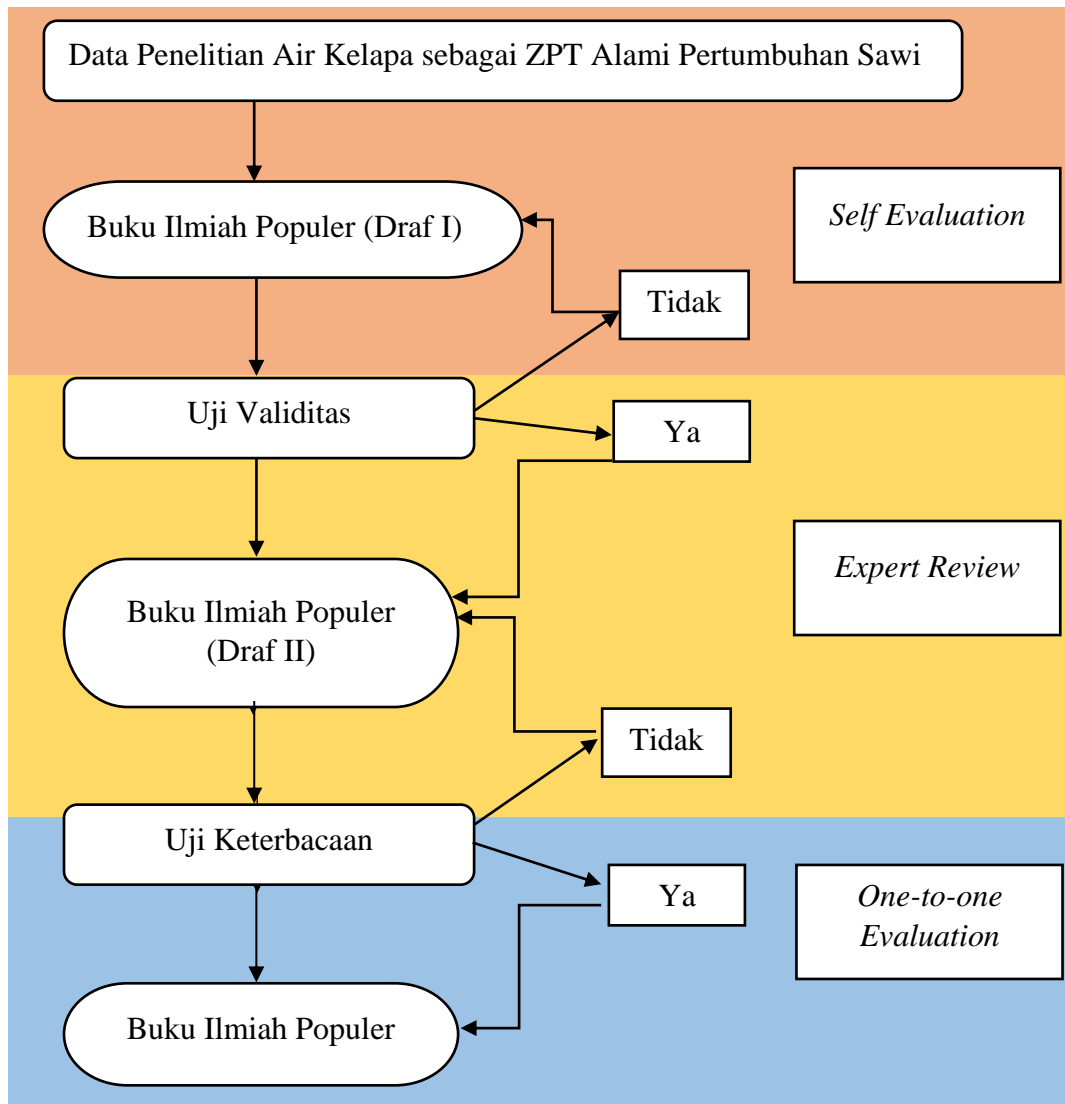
Data Penelitian Air Kelapa sebagai ZPT Alami Pertumbuhan Sawi

Buku Ilmiah Populer (Draf I)

*Self Evaluation*

Tidak

Uji Validitas

Ya

Buku Ilmiah Populer (Draf II)

*Expert Review*

Tidak

Uji Keterbacaan

Ya

*One-to-one Evaluation*

Buku Ilmiah Populer